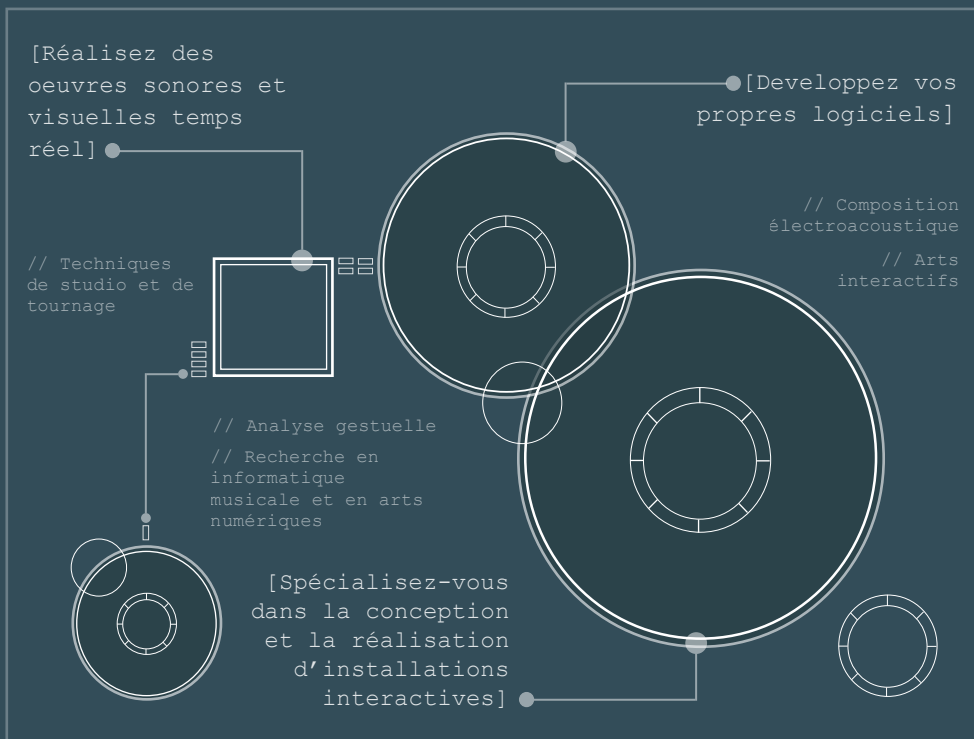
[Réalisez des oeuvres sonores et visuelles temps réel]

[Developpez vos propres logiciels]

// Composition électroacoustique

// Arts interactifs

// Techniques de studio et de tournage

// Analyse gestuelle

// Recherche en informatique musicale et en arts numériques

[Spécialisez-vous dans la conception et la réalisation d'installations interactives]